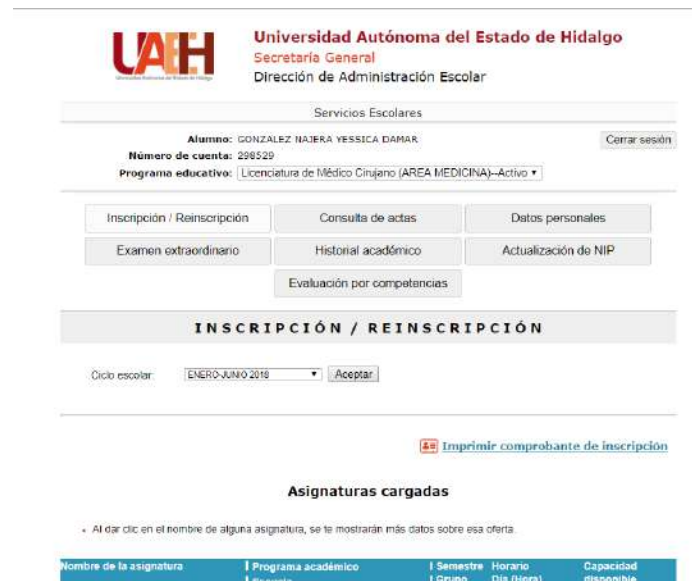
UAEH
Universidad Autónoma del Estado de Hidalgo

Universidad Autónoma del Estado de Hidalgo
Secretaría General
Dirección de Administración Escolar

Servicios Escolares

Alumno: GONZALEZ NAJERA YESSICA DAMAR
Número de cuenta: 298529
Programa educativo: Licenciatura de Médico Cirujano (AREA MEDICINA)--Activo ▾

Cerrar sesión

Inscripción / Reinscripción
Consulta de actas
Datos personales
Examen extraordinario
Historial académico
Actualización de NIP
Evaluación por competencias

INSCRIPCIÓN / REINSCRIPCIÓN

Ciclo escolar: ENERO-JUNIO 2018 ▾ Aceptar

Imprimir comprobante de inscripción

Asignaturas cargadas

- Al dar clic en el nombre de alguna asignatura, se te mostrarán más datos sobre esa oferta.

| Nombre de la asignatura | Programa académico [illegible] | Semestre Grupo | Horario Día (Hora) | Capacidad disponible |
|---|---|---|---|---|